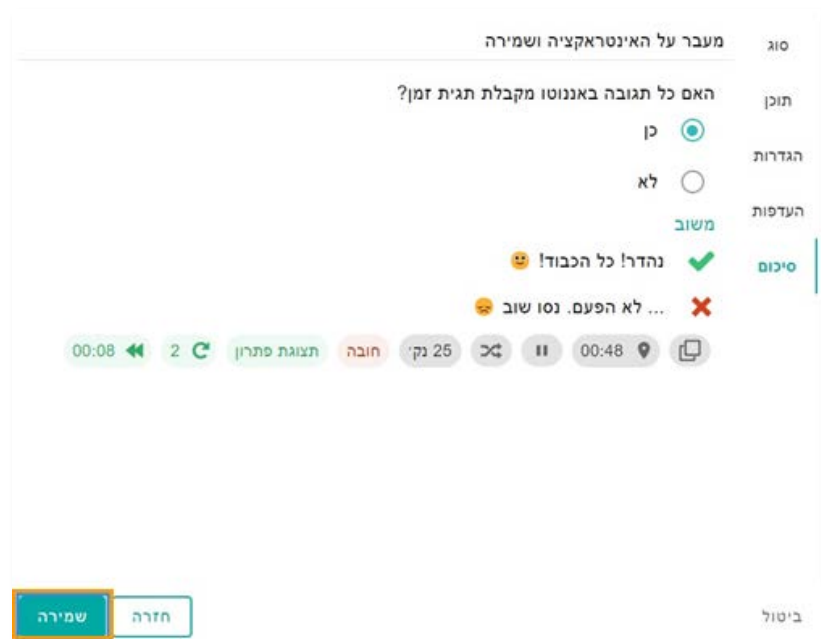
סוג
תוכן
הגדרות
העדפות
סיכום

מעבר על האינטראקציה ושמירה

האם כל תגובה באננוטו מקבלת תגית זמן?
כן
לא

משוב
נהדר! כל הכבוד!
... לא הפעם. נסו שוב

00:48
25 נק׳
חובה
תצוגת פתרון
2
00:08

ביטול
חזרה
שמירה